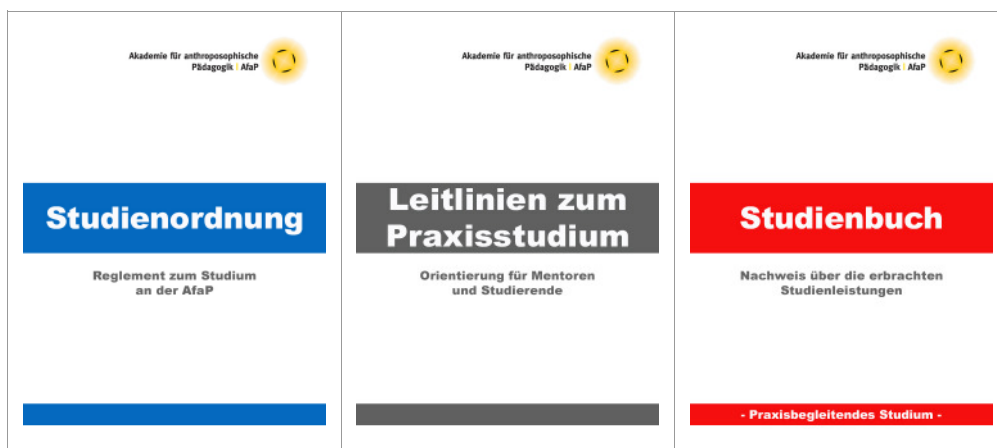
Akademie für anthroposophische Pädagogik | AfaP

Studienordnung

Reglement zum Studium an der AfaP

Akademie für anthroposophische Pädagogik | AfaP

Leitlinien zum Praxisstudium

Orientierung für Mentoren und Studierende

Akademie für anthroposophische Pädagogik | AfaP

Studienbuch

Nachweis über die erbrachten Studienleistungen

- Praxisbegleitendes Studium -